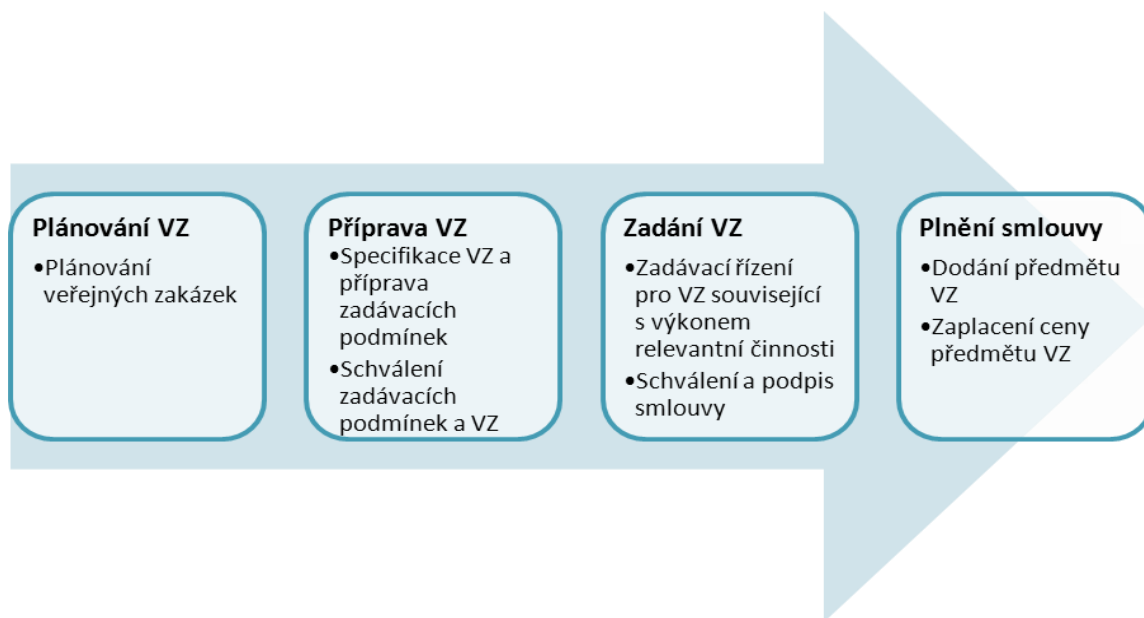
Plánování VZ

•Plánování veřejných zakázek

Příprava VZ

•Specifikace VZ a příprava zadávacích podmínek

•Schválení zadávacích podmínek a VZ

Zadání VZ

•Zadávací řízení pro VZ související s výkonem relevantní činnosti

•Schválení a podpis smlouvy

Plnění smlouvy

•Dodání předmětu VZ

•Zaplacení ceny předmětu VZ